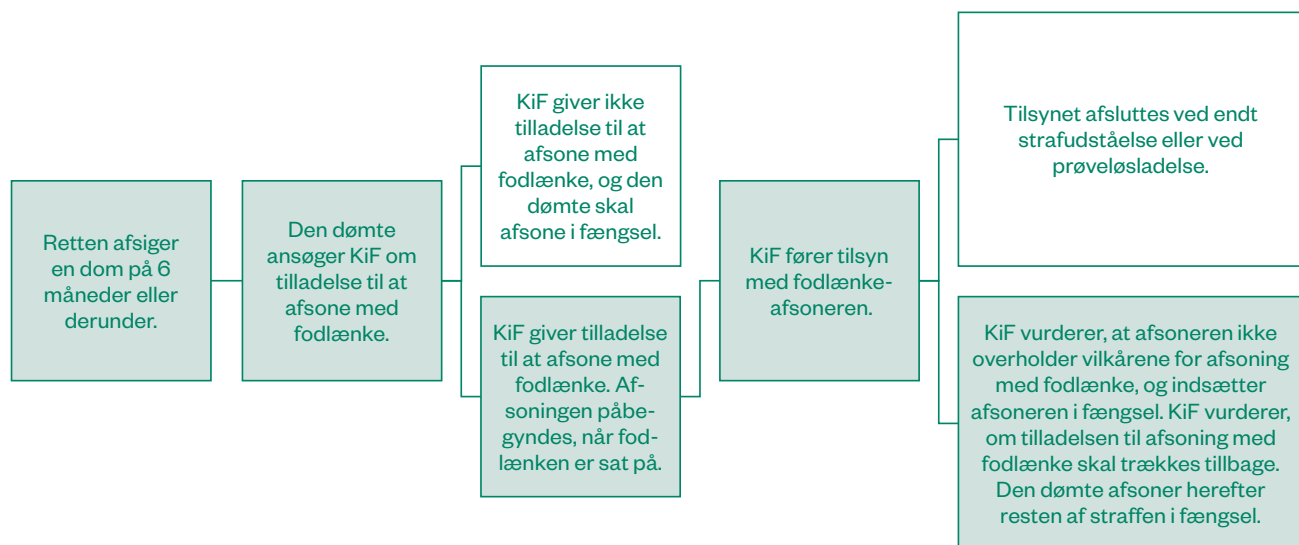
Retten afsiger en dom på 6 måneder eller derunder.

Den dømte ansøger KiF om tilladelse til at afsone med fodlænke.

KiF giver ikke tilladelse til at afsone med fodlænke, og den dømte skal afsone i fængsel.

KiF giver tilladelse til at afsone med fodlænke. Afsoningen påbegyndes, når fodlænken er sat på.

KiF fører tilsyn med fodlænkeafsoneren.

Tilsynet afsluttes ved endt strafudståelse eller ved prøveløsladelse.

KiF vurderer, at afsoneren ikke overholder vilkårene for afsoning med fodlænke, og indsætter afsoneren i fængsel. KiF vurderer, om tilladelsen til afsoning med fodlænke skal trækkes tillbage. Den dømte afsoner herefter resten af straffen i fængsel.